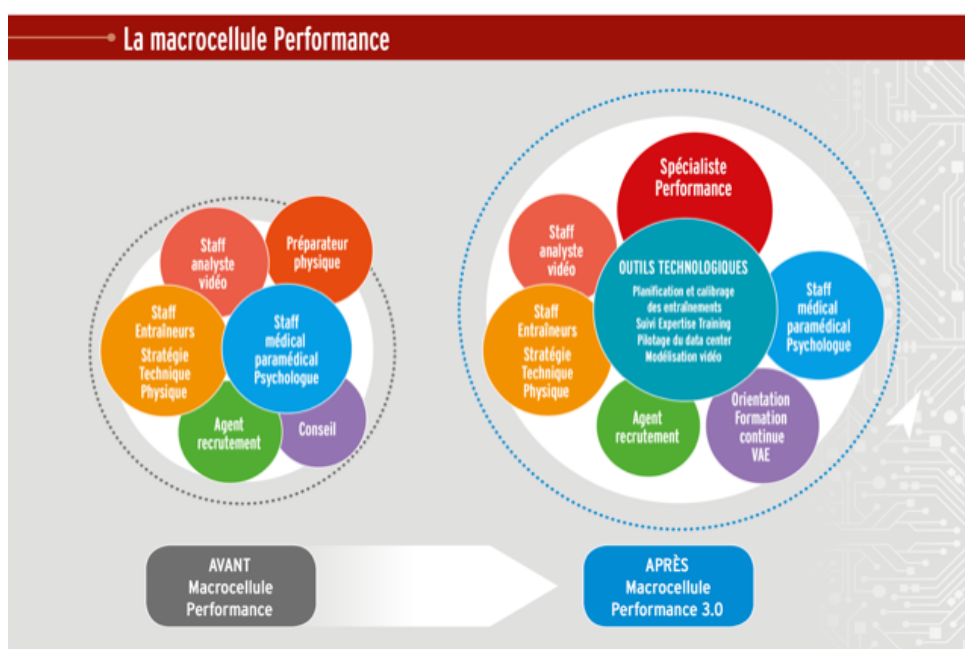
La macrocellule Performance

Staff analyste vidéo

Préparateur physique

Staff Entraîneurs Stratégie Technique Physique

Staff médical paramédical Psychologue

Agent recrutement

Conseil

Spécialiste Performance

Staff analyste vidéo

OUTILS TECHNOLOGIQUES
Planification et calibrage des entraînements
Suivi Expertise Training
Pilotage du data center
Modélisation vidéo

Staff médical paramédical Psychologue

Staff Entraîneurs Stratégie Technique Physique

Agent recrutement

Orientation Formation continue VAE

AVANT
Macrocellule
Performance

APRÈS
Macrocellule
Performance 3.0